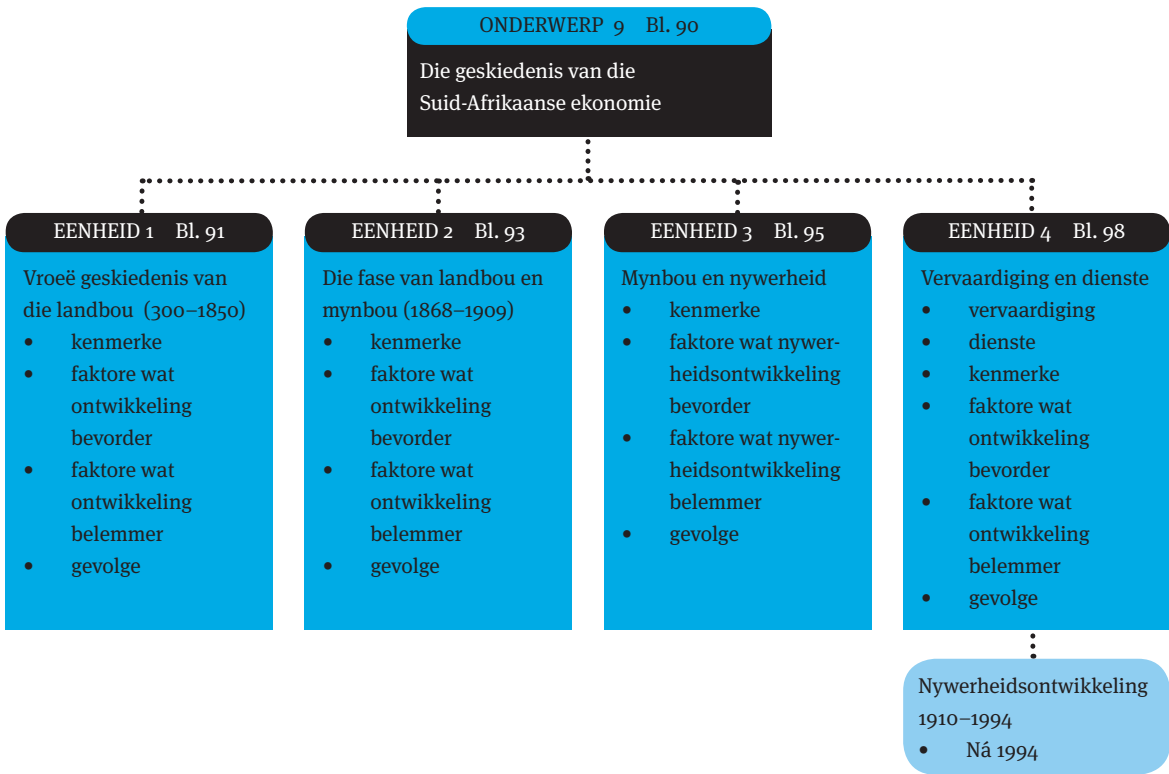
ONDERWERP 9 Bl. 90

Die geskiedenis van die Suid-Afrikaanse ekonomie

EENHEID 1 Bl. 91

Vroeë geskiedenis van die landbou (300–1850)
• kenmerke
• faktore wat ontwikkeling bevorder
• faktore wat ontwikkeling belemmer
• gevolge

EENHEID 2 Bl. 93

Die fase van landbou en mynbou (1868–1909)
• kenmerke
• faktore wat ontwikkeling bevorder
• faktore wat ontwikkeling belemmer
• gevolge

EENHEID 3 Bl. 95

Mynbou en nywerheid
• kenmerke
• faktore wat nywerheidsontwikkeling bevorder
• faktore wat nywerheidsontwikkeling belemmer
• gevolge

EENHEID 4 Bl. 98

Vervaardiging en dienste
• vervaardiging
• dienste
• kenmerke
• faktore wat ontwikkeling bevorder
• faktore wat ontwikkeling belemmer
• gevolge

Nywerheidsontwikkeling 1910–1994
• Ná 1994